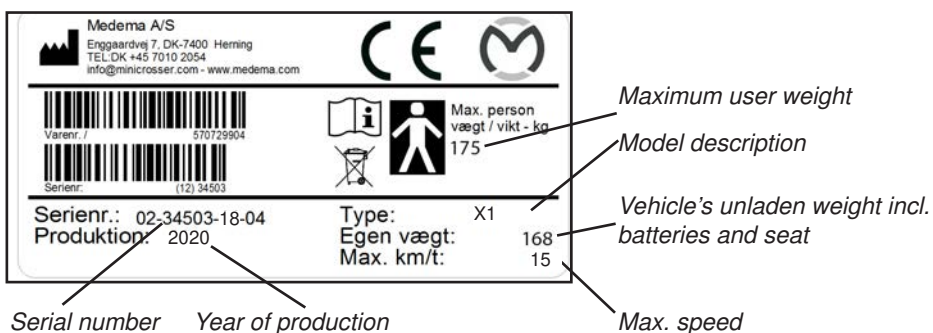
Medema A/S
Enggaardvej 7, DK-7400 Herning
TEL:DK +45 7010 2054
info@minicrosser.com - www.medema.com

CE

Varenr. / 570729904

Serienr: (12) 34503

Max. person vægt / vikt - kg
175

Maximum user weight

Model description

Serienr.: 02-34503-18-04
Produktion: 2020

Type: X1
Egen vægt: 168
Max. km/t: 15

Vehicle's unladen weight incl. batteries and seat

Serial number Year of production

Max. speed